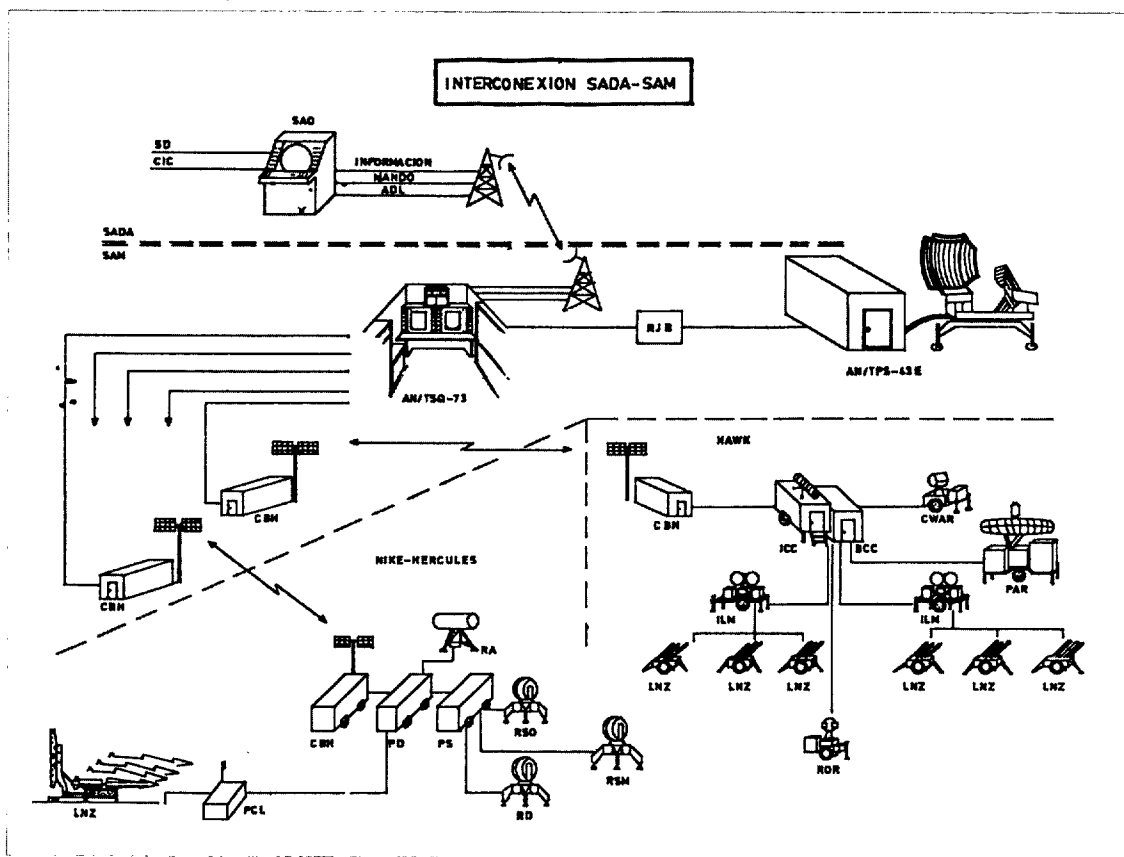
INTERCONEXION SADA-SAM

SAO

SD

CIC

INFORMACION

MANDO

ADL

SADA

SAM

RJB

AN/TSQ-73

AN/TPS-43 E

HAWK

CBN

CBN

CBN

ICC

BCC

CWAR

PAR

NIKE-HERCULES

ILN

ILN

LNZ

LNZ

LNZ

LNZ

LNZ

LNZ

RA

CBN

PD

PS

RSO

RSM

RO

ROR

LNZ

PCL